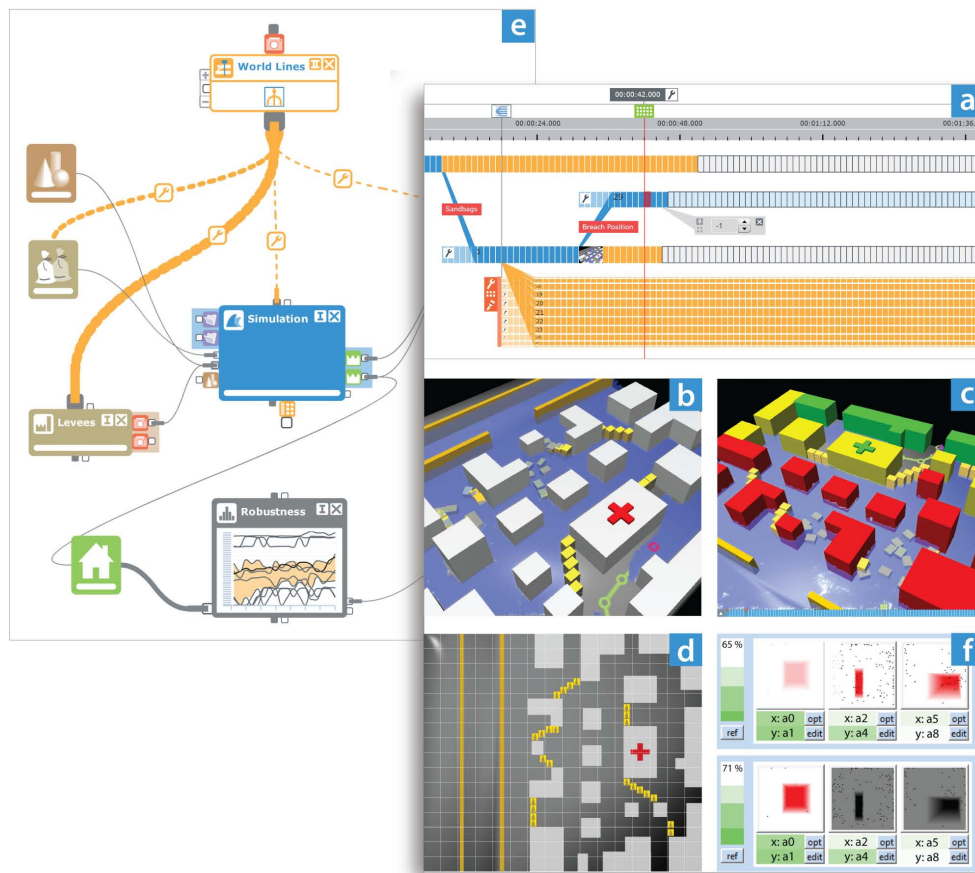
e

World Lines

Simulation

Levees

Robustness

00:00:42.000

a

00:00:24.000

00:00:48.000

00:01:12.000

00:01:36

Sandbags

Breach Position

-1

19
20
21
22
23

b

c

d

f

65 %

ref

x: a0 opt
y: a1 edit

x: a2 opt
y: a4 edit

x: a5 opt
y: a8 edit

71 %

ref

x: a0 opt
y: a1 edit

x: a2 opt
y: a4 edit

x: a5 opt
y: a8 edit